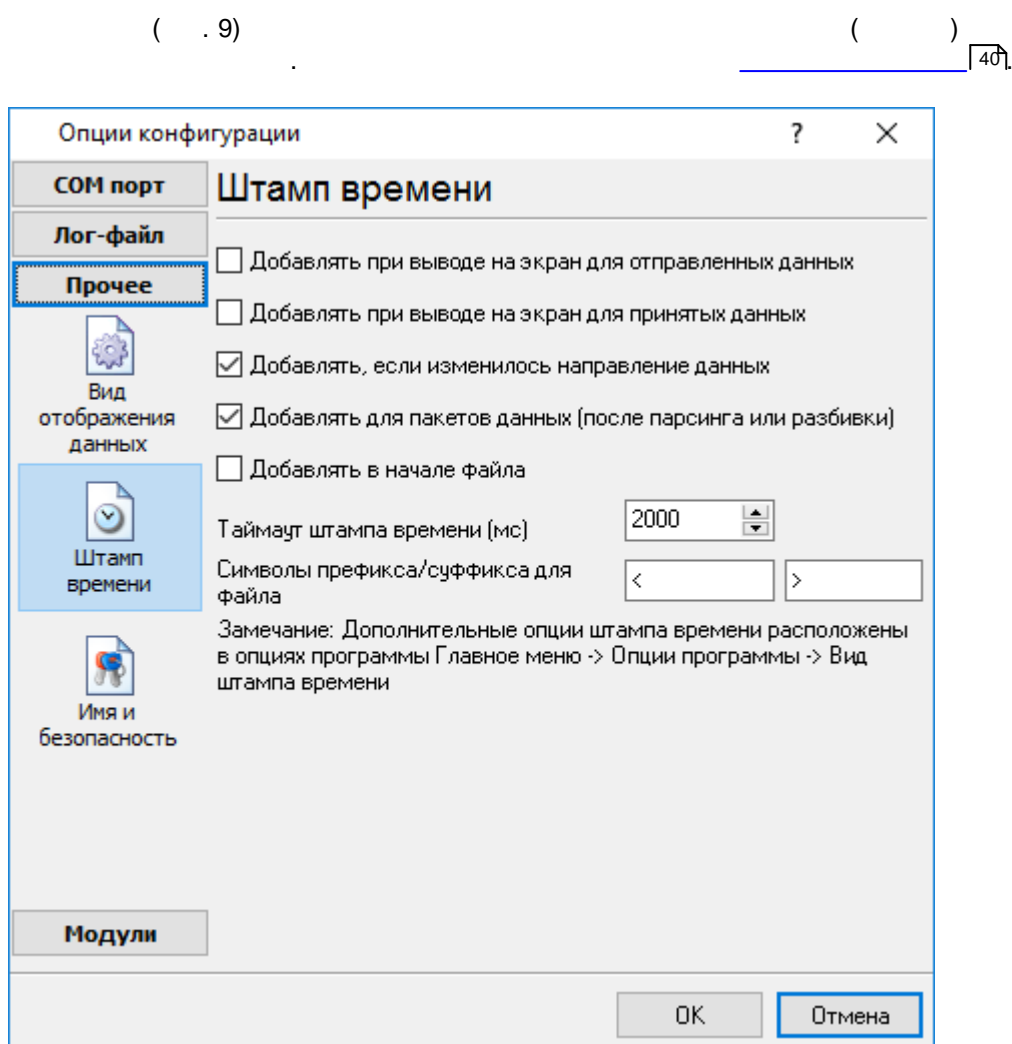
( . 9) ( )
. 40.

Опции конфигурации ? ×

COM порт
Лог-файл
Прочее
Вид отображения данных
Штамп времени
Имя и безопасность
Модули

Штамп времени

Добавлять при выводе на экран для отправленных данных

Добавлять при выводе на экран для принятых данных

Добавлять, если изменилось направление данных

Добавлять для пакетов данных (после парсинга или разбивки)

Добавлять в начале файла

Таймаут штампа времени (мс) 2000

Символы префикса/суффикса для файла < >

Замечание: Дополнительные опции штампа времени расположены в опциях программы Главное меню -> Опции программы -> Вид штампа времени

OK Отмена